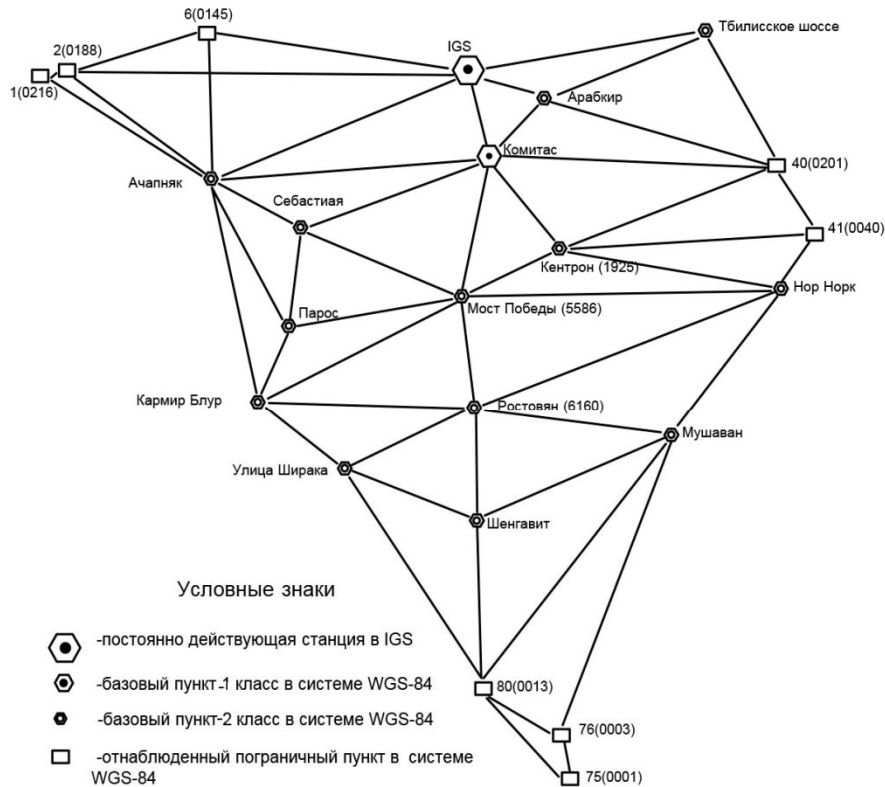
6(0145)

2(0188)

1(0216)

IGS

Тбилисское шоссе

Арабкир

Комитас

40(0201)

Ачапняк

Себастиая

41(0040)

Кентрон (1925)

Нор Норк

Парос

Мост Победы (5586)

Кармир Блур

Ростовян (6160)

Мушаван

Улица Ширака

Шенгавит

Условные знаки

-постоянно действующая станция в IGS

-базовый пункт-1 класс в системе WGS-84

-базовый пункт-2 класс в системе WGS-84

-отнаблюденный пограничный пункт в системе WGS-84

80(0013)

76(0003)

75(0001)